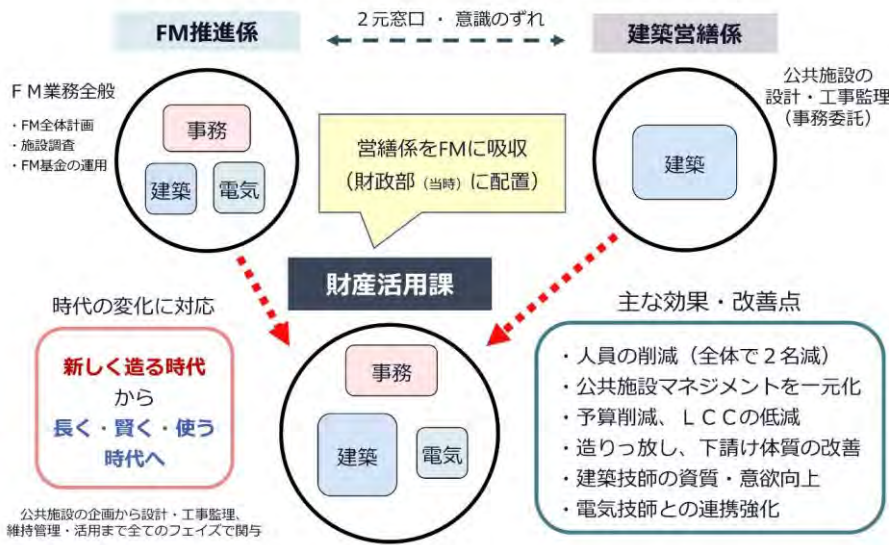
FM推進係

２元窓口 ・ 意識のずれ

建築営繕係

ＦＭ業務全般

・FM全体計画
・施設調査
・FM基金の運用

事務

建築

電気

公共施設の
設計・工事監理
（事務委託）

建築

営繕係をFMに吸収
（財政部（当時）に配置）

財産活用課

時代の変化に対応

新しく造る時代
から
長く・賢く・使う
時代へ

公共施設の企画から設計・工事監理、
維持管理・活用まで全てのフェイズで関与

事務

建築

電気

主な効果・改善点

・人員の削減（全体で２名減）
・公共施設マネジメントを一元化
・予算削減、ＬＣＣの低減
・造りっ放し、下請け体質の改善
・建築技師の資質・意欲向上
・電気技師との連携強化